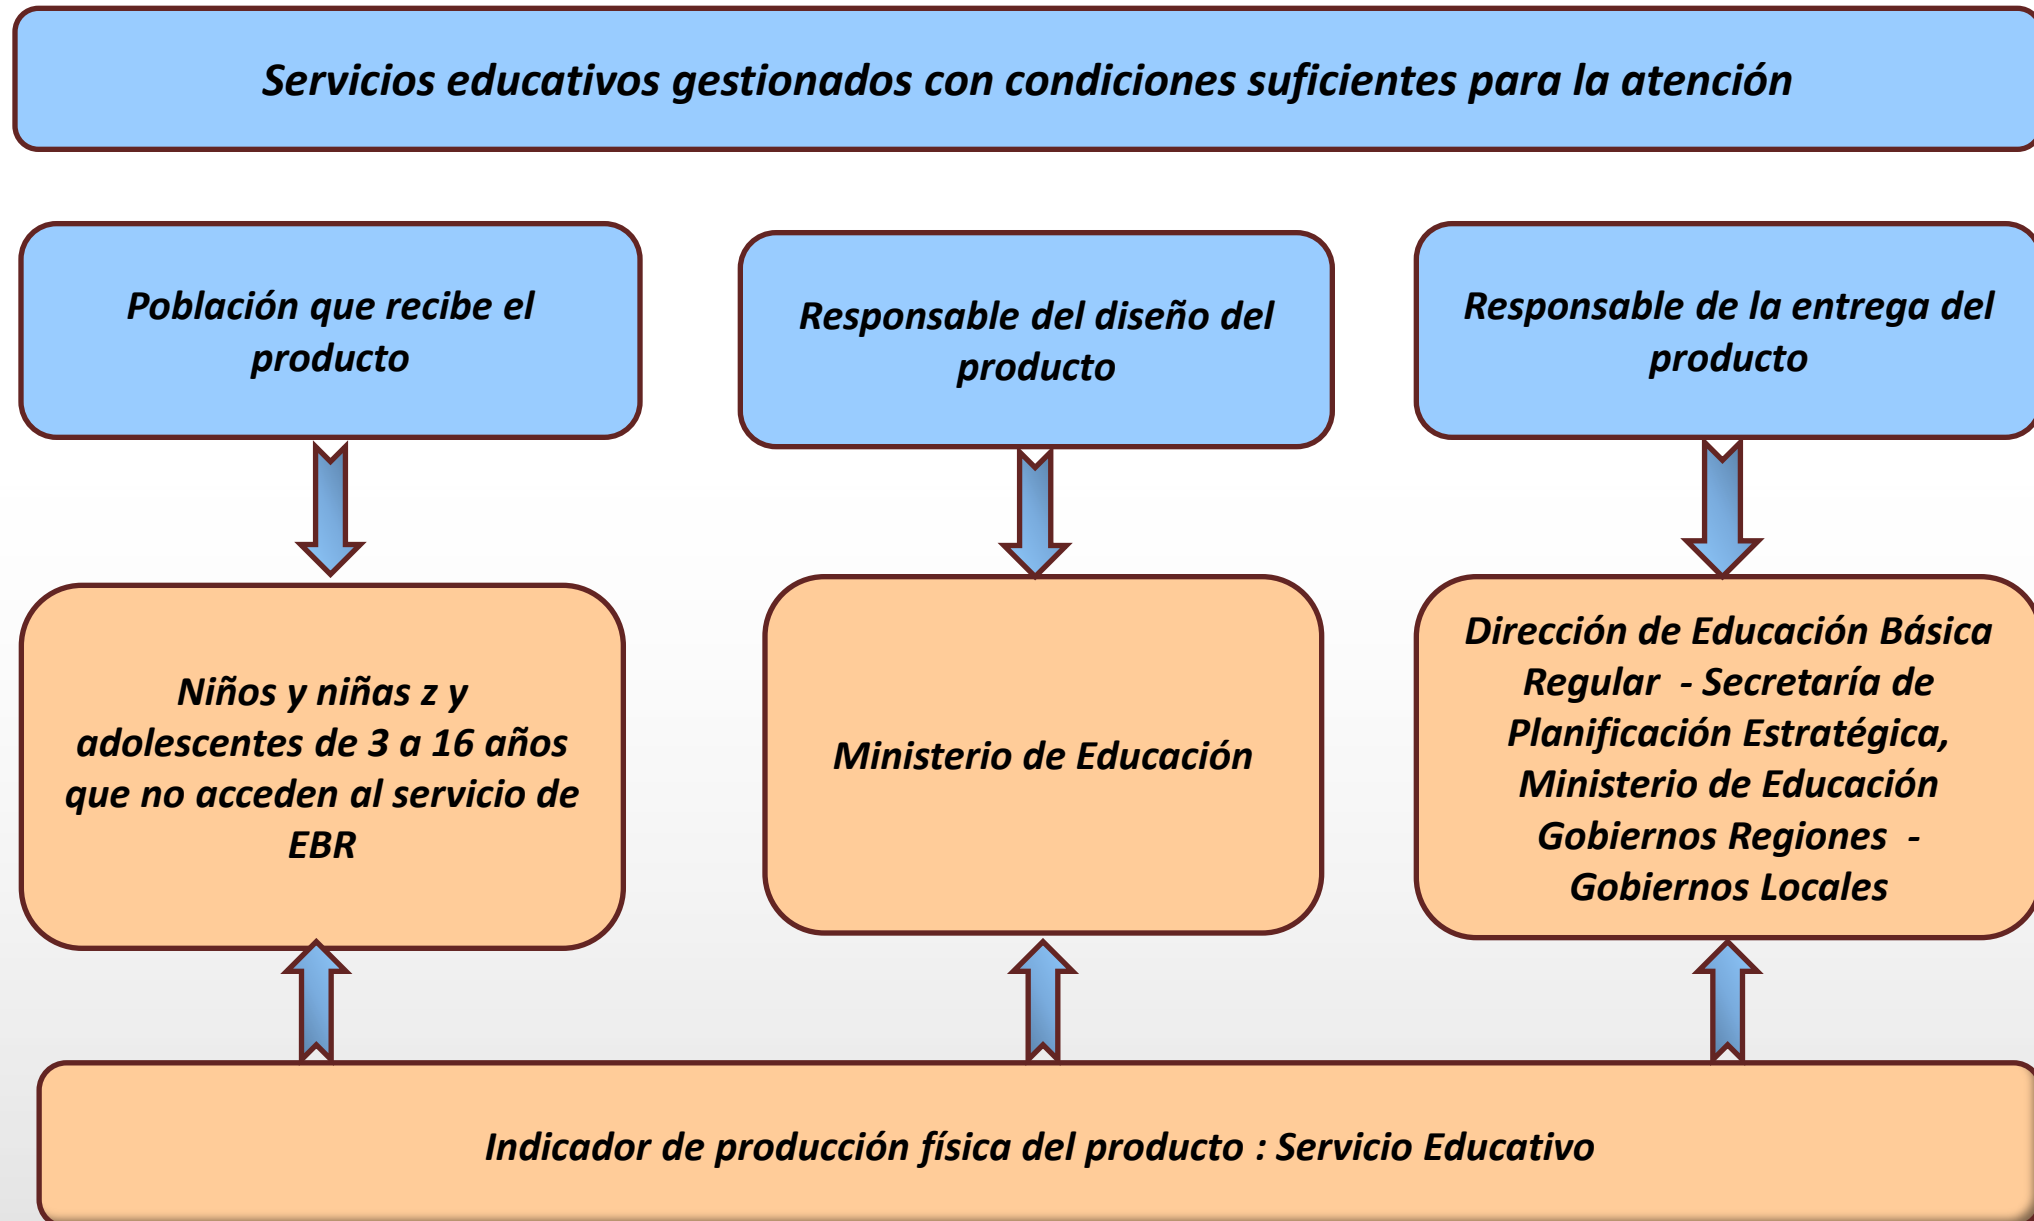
Servicios educativos gestionados con condiciones suficientes para la atención

Población que recibe el producto

Responsable del diseño del producto

Responsable de la entrega del producto

Niños y niñas z y adolescentes de 3 a 16 años que no acceden al servicio de EBR

Ministerio de Educación

Dirección de Educación Básica Regular - Secretaría de Planificación Estratégica, Ministerio de Educación Gobiernos Regiones - Gobiernos Locales

Indicador de producción física del producto : Servicio Educativo